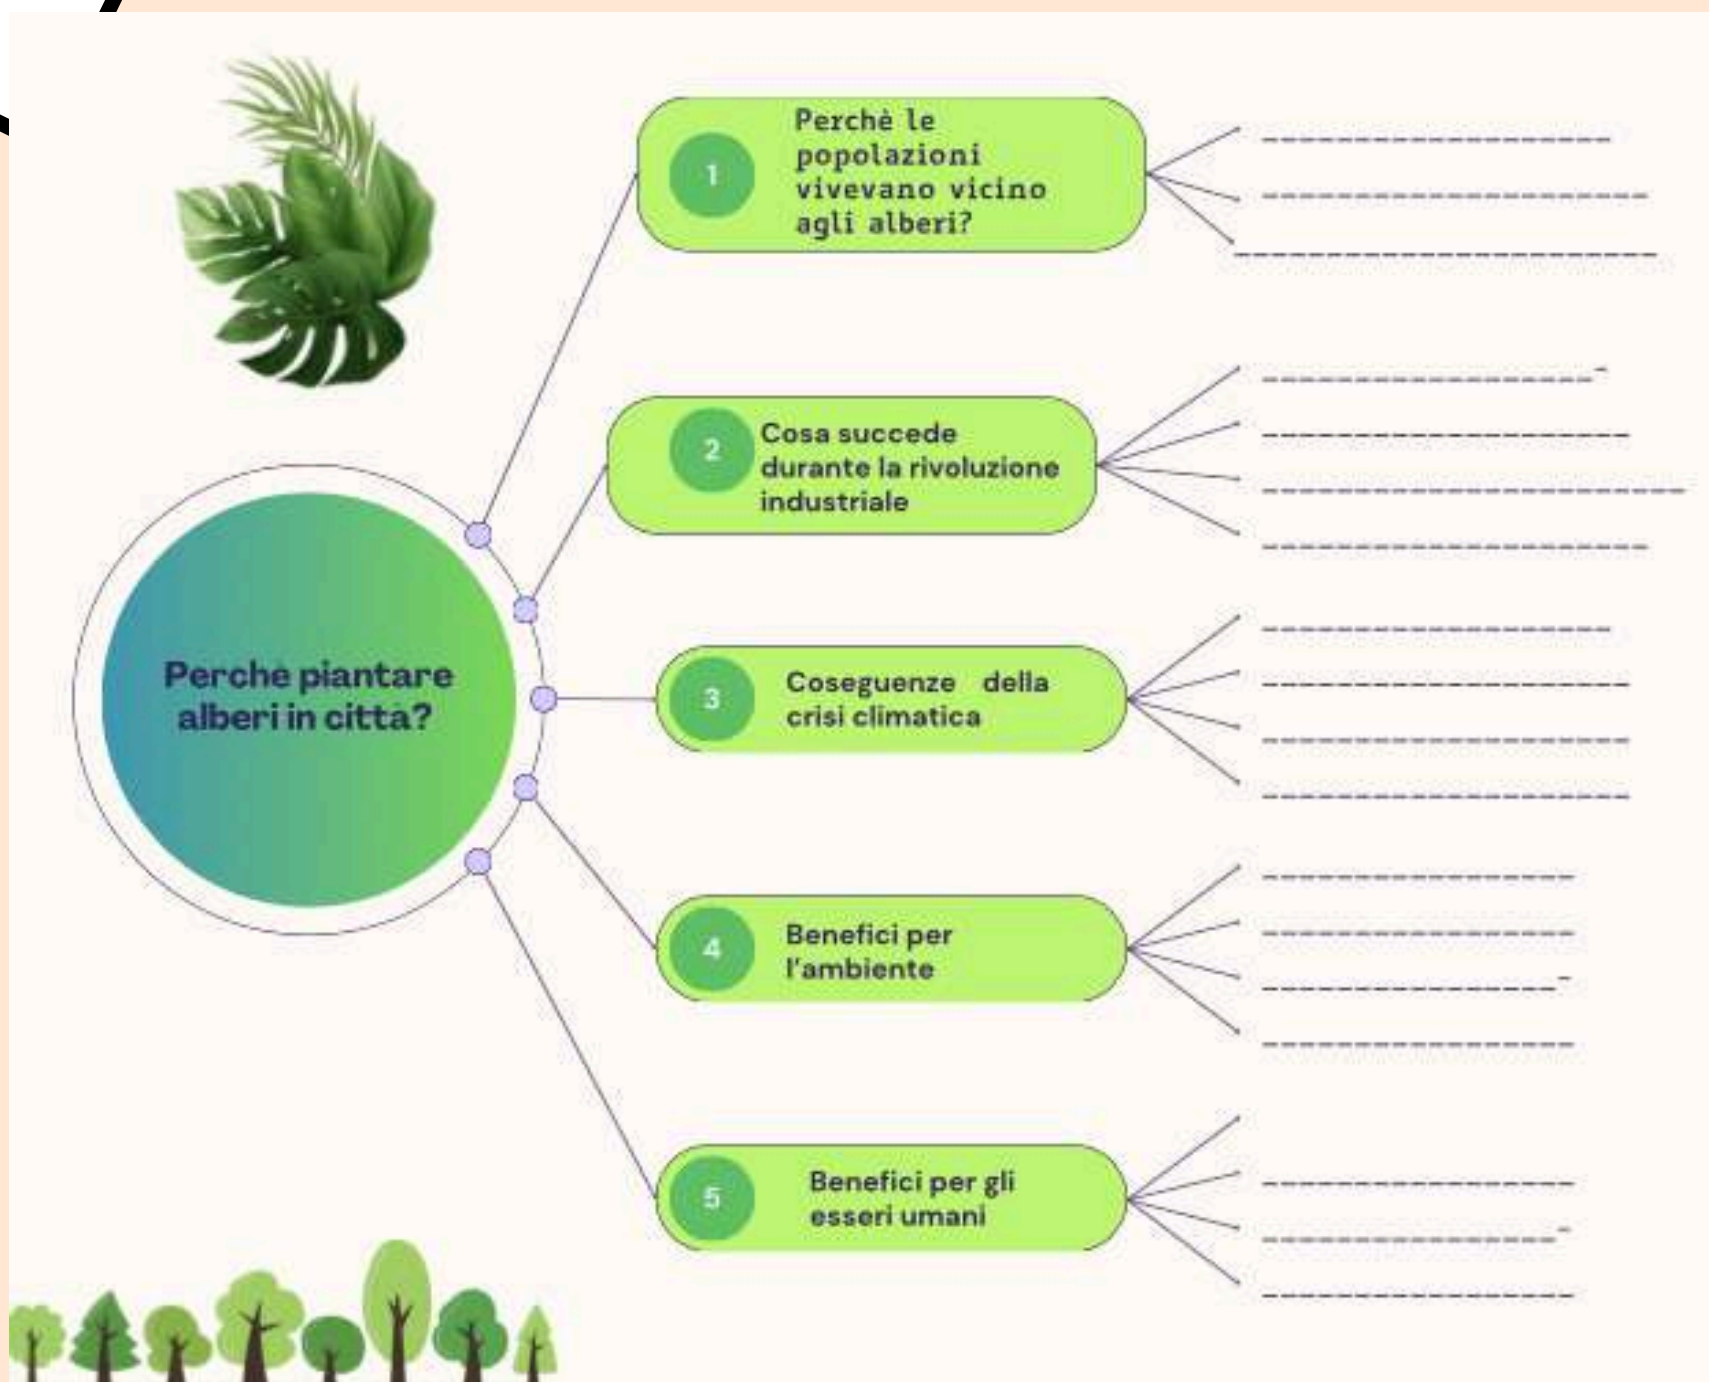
Perche piantare alberi in citta?

1 Perchè le popolazioni vivevano vicino agli alberi?

______________________
______________________
______________________

2 Cosa succede durante la rivoluzione industriale

______________________
______________________
______________________
______________________

3 Coseguenze della crisi climatica

______________________
______________________
______________________
______________________

4 Benefici per l'ambiente

______________________
______________________
______________________
______________________

5 Benefici per gli esseri umani

______________________
______________________
______________________